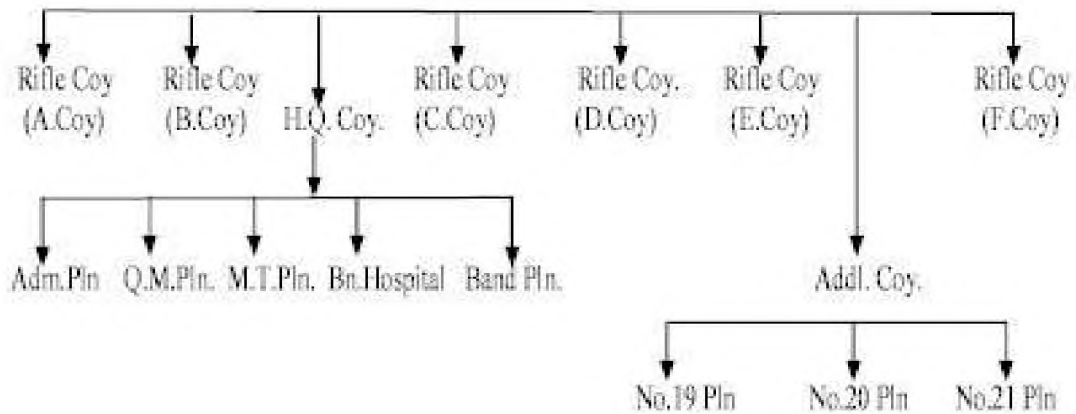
Rifle Coy (A.Coy)

Rifle Coy (B.Coy)

H.Q. Coy.

Rifle Coy (C.Coy)

Rifle Coy. (D.Coy)

Rifle Coy (E.Coy)

Rifle Coy (F.Coy)

Adm.Pln

Q.M.Pln.

M.T.Pln.

Bn.Hospital

Band Pln.

Addl. Coy.

No.19 Pln

No.20 Pln

No.21 Pln